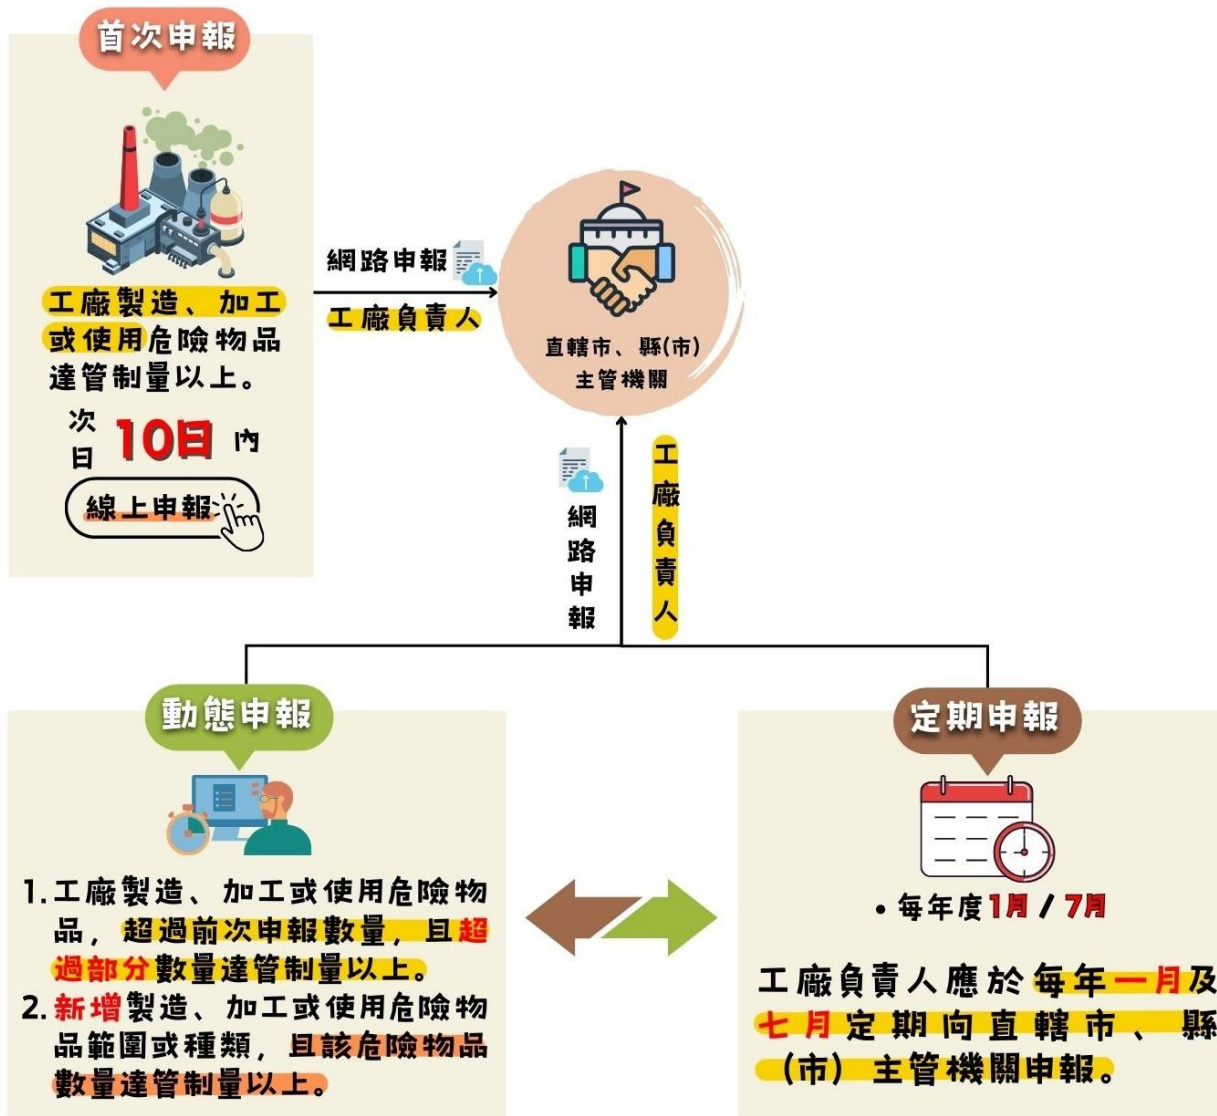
首次申報

工廠製造、加工或使用危險物品達管制量以上。

次日 10日 內

線上申報

網路申報

工廠負責人

直轄市、縣(市)主管機關

網路申報

工廠負責人

動態申報

1. 工廠製造、加工或使用危險物品，超過前次申報數量，且超過部分數量達管制量以上。
2. 新增製造、加工或使用危險物品範圍或種類，且該危險物品數量達管制量以上。

定期申報

• 每年度1月 / 7月

工廠負責人應於每年一月及七月定期向直轄市、縣(市)主管機關申報。